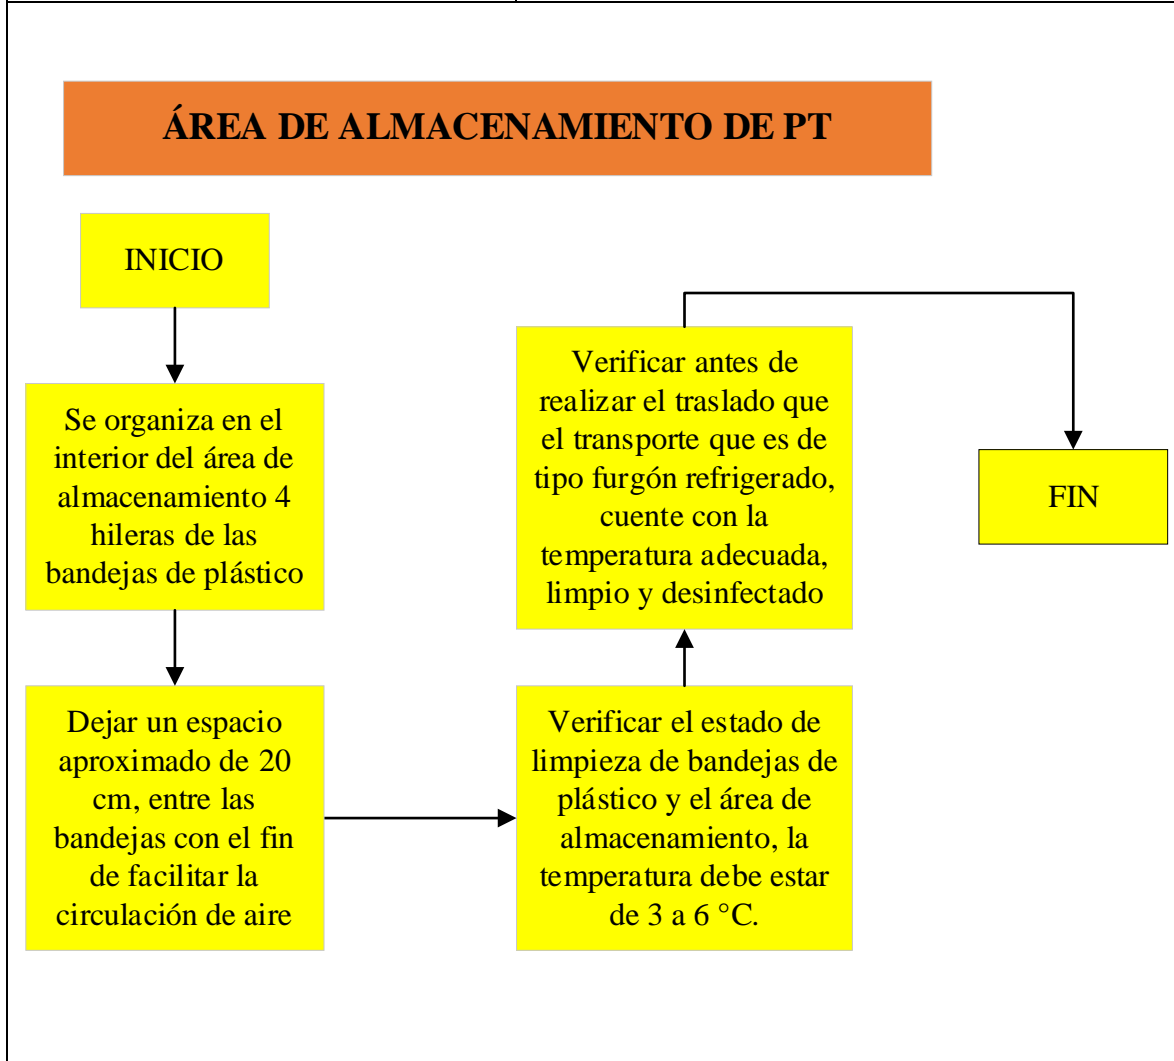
ÁREA DE ALMACENAMIENTO DE PT

INICIO

Se organiza en el interior del área de almacenamiento 4 hileras de las bandejas de plástico

Dejar un espacio aproximado de 20 cm, entre las bandejas con el fin de facilitar la circulación de aire

Verificar el estado de limpieza de bandejas de plástico y el área de almacenamiento, la temperatura debe estar de 3 a 6 °C.

Verificar antes de realizar el traslado que el transporte que es de tipo furgón refrigerado, cuente con la temperatura adecuada, limpio y desinfectado

FIN